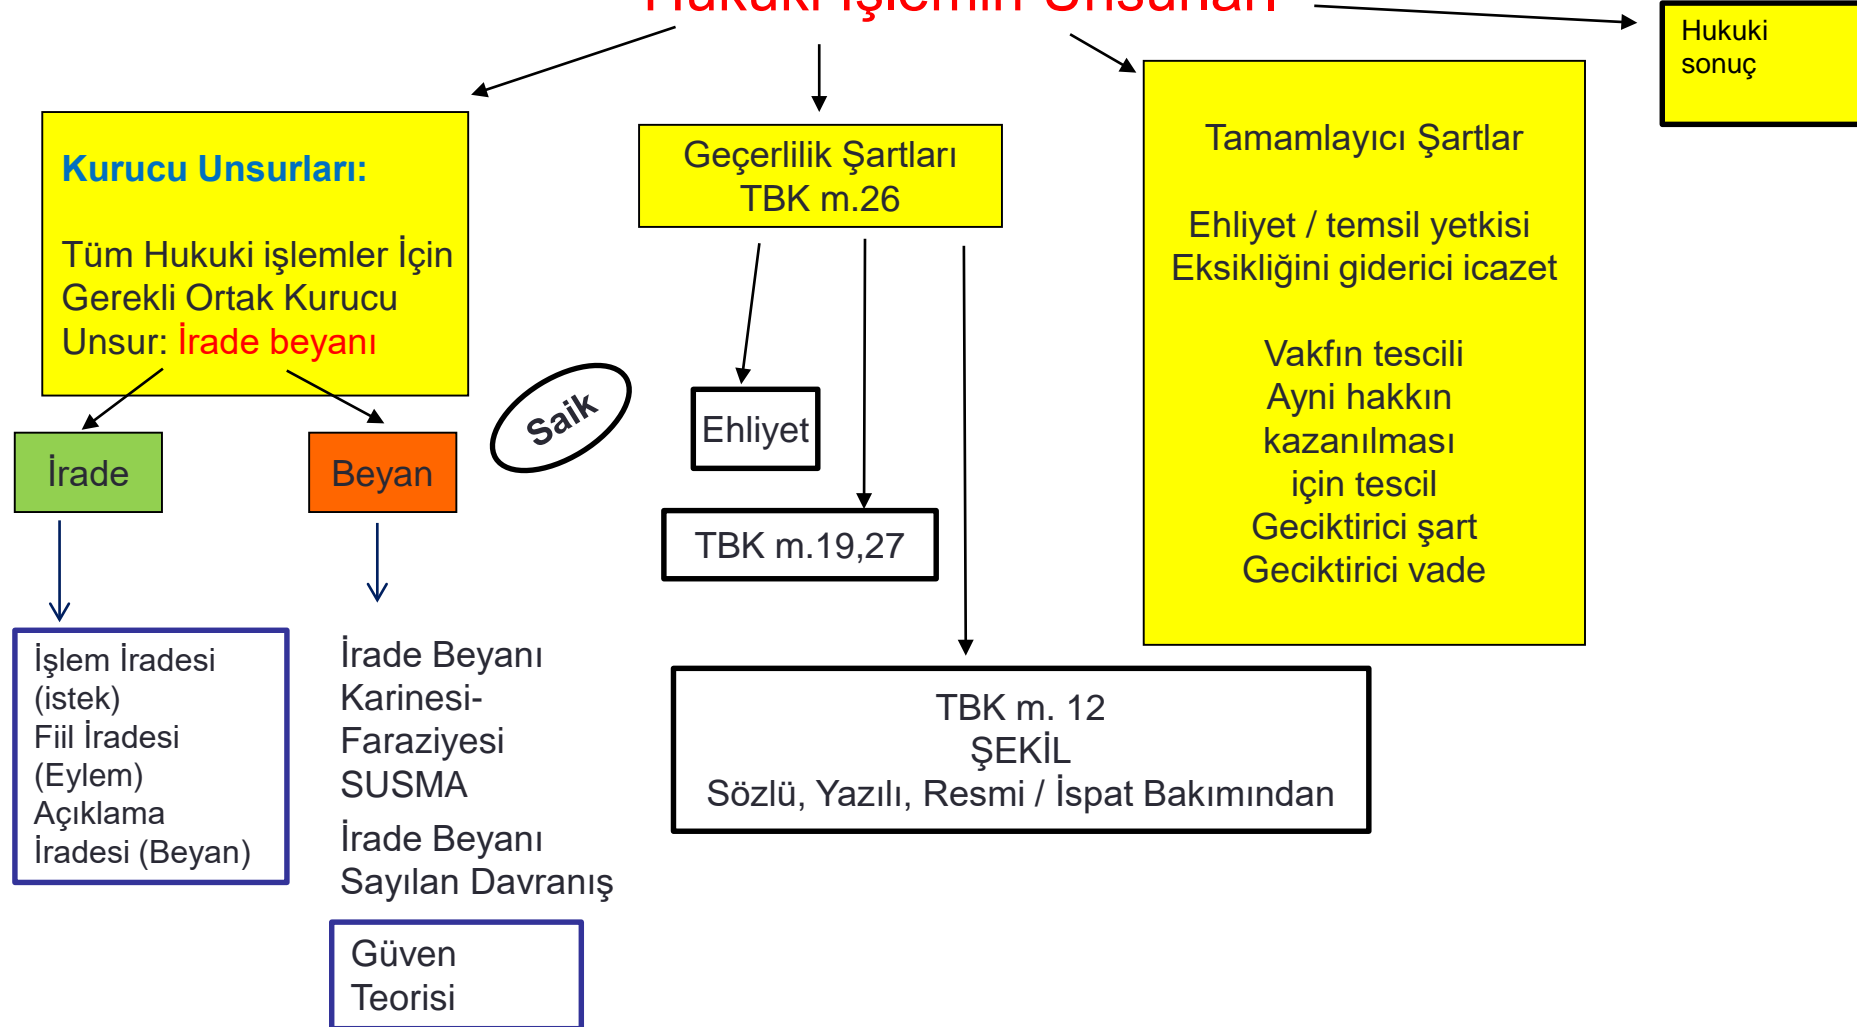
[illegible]

Hukuki sonuç

Kurucu Unsurları:

Tüm Hukuki işlemler İçin Gerekli Ortak Kurucu Unsur: İrade beyanı

Geçerlilik Şartları TBK m.26

Tamamlayıcı Şartlar

Ehliyet / temsil yetkisi Eksikliğini giderici icazet

Vakfın tescili
Ayni hakkın kazanılması için tescil
Geciktirici şart
Geciktirici vade

Saik

İrade

Beyan

Ehliyet

TBK m.19,27

İşlem İradesi (istek)
Fiil İradesi (Eylem)
Açıklama İradesi (Beyan)

İrade Beyanı Karinesi-Faraziyesi
SUSMA

İrade Beyanı Sayılan Davranış

Güven Teorisi

TBK m. 12
ŞEKİL
Sözlü, Yazılı, Resmi / İspat Bakımından